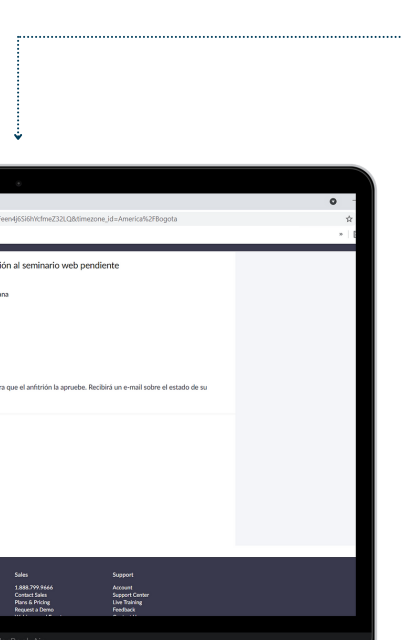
een4j6Si6hYcfmeZ32LQ&timezone_id=America%2FBogota

ión al seminario web pendiente

na

a que el anfitrión la apruebe. Recibirá un e-mail sobre el estado de su

Sales

1.888.799.9666
Contact Sales
Plans & Pricing
Request a Demo

Support

Account
Support Center
Live Training
Feedback